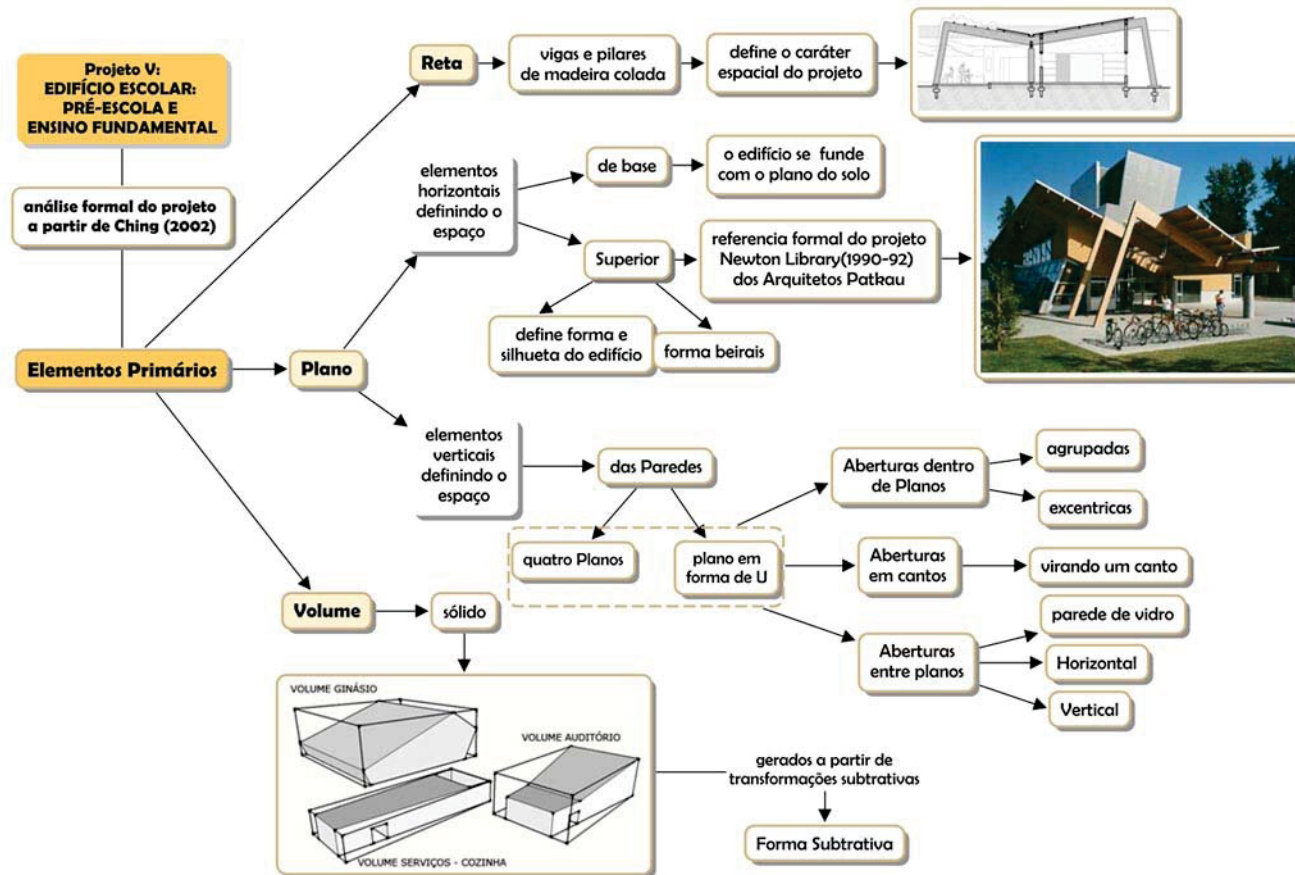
Projeto V:
EDIFÍCIO ESCOLAR:
PRÉ-ESCOLA E
ENSINO FUNDAMENTAL

análise formal do projeto a partir de Ching (2002)

Elementos Primários

Reta

vigas e pilares de madeira colada

define o caráter espacial do projeto

Plano

elementos horizontais definindo o espaço

de base

o edifício se funde com o plano do solo

Superior

referencia formal do projeto Newton Library(1990-92) dos Arquitetos Patkau

define forma e silhueta do edifício

forma beirais

elementos verticais definindo o espaço

das Paredes

quatro Planos

plano em forma de U

Aberturas dentro de Planos

agrupadas

excentricas

Aberturas em cantos

virando um canto

Aberturas entre planos

parede de vidro

Horizontal

Vertical

Volume

sólido

VOLUME GINÁSIO

VOLUME AUDITÓRIO

VOLUME SERVIÇOS - COZINHA

gerados a partir de transformações subtrativas

Forma Subtrativa